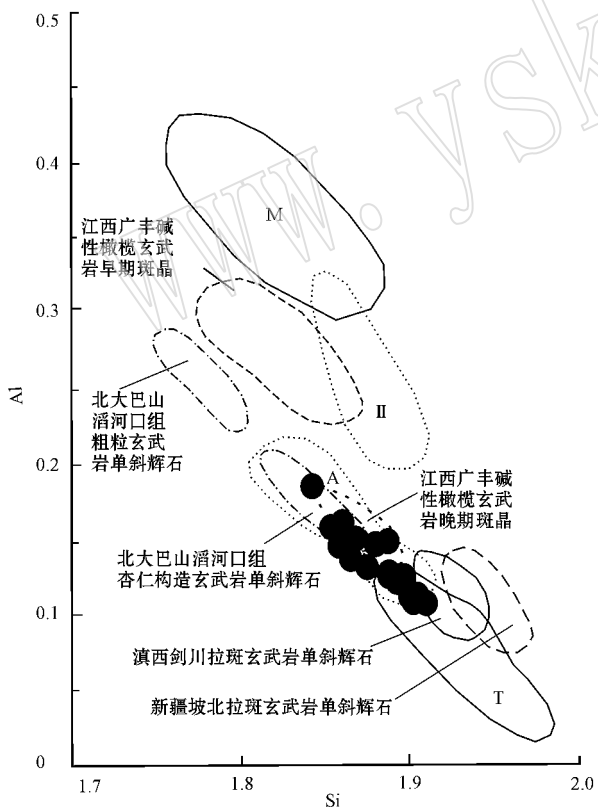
0.5

0.4

0.3

0.2

0.1

0

Al

1.7

1.8

1.9

2.0

Si

www.ysk

M

江西广丰碱性橄榄玄武岩早期斑晶

北大巴山滔河口组粗粒玄武岩单斜辉石

Ⅱ

A

江西广丰碱性橄榄玄武岩晚期斑晶

北大巴山滔河口组杏仁构造玄武岩单斜辉石

滇西剑川拉斑玄武岩单斜辉石

新疆坡北拉斑玄武岩单斜辉石

T